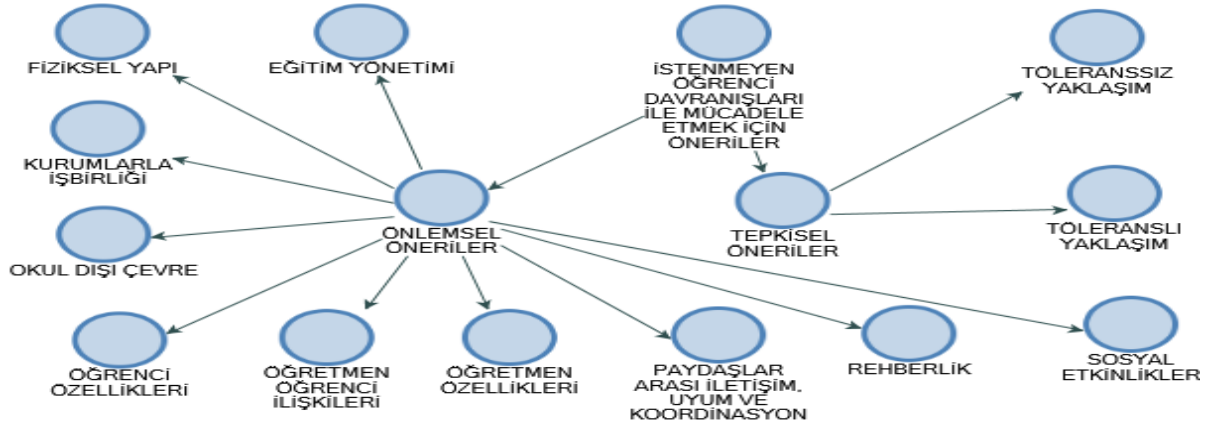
FİZİKSEL YAPI

EĞİTİM YÖNETİMİ

İSTENMEYEN ÖĞRENCİ DAVRANIŞLARI İLE MÜCADELE ETMEK İÇİN ÖNERİLER

TOLERANSSIZ YAKLAŞIM

KURUMLARLA İŞBİRLİĞİ

ÖNLEMSEL ÖNERİLER

TEPKİSEL ÖNERİLER

TOLERANSLI YAKLAŞIM

OKUL DIŞI ÇEVRE

ÖĞRENCİ ÖZELLİKLERİ

ÖĞRETMEN ÖĞRENCİ İLİŞKİLERİ

ÖĞRETMEN ÖZELLİKLERİ

PAYDAŞLAR ARASI İLETİŞİM, UYUM VE KOORDİNASYON

REHBERLİK

SOSYAL ETKİNLİKLER